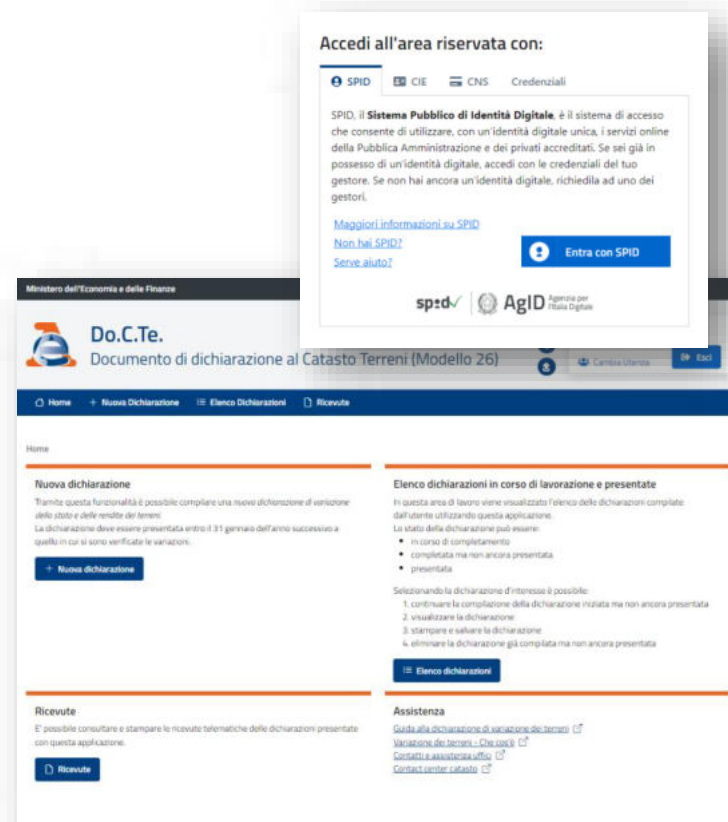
Accedi all'area riservata con:

SPID CIE CNS Credenziali

SPID, il **Sistema Pubblico di Identità Digitale**, è il sistema di accesso che consente di utilizzare, con un'identità digitale unica, i servizi online della Pubblica Amministrazione e dei privati accreditati. Se sei già in possesso di un'identità digitale, accedi con le credenziali del tuo gestore. Se non hai ancora un'identità digitale, richiedila ad uno dei gestori.

Maggiori informazioni su SPID
Non hai SPID?
Serve aiuto?

Entra con SPID

spid AgID Agenzia per l'Italia Digitale

Ministero dell'Economia e delle Finanze

Do.C.Te.
Documento di dichiarazione al Catasto Terreni (Modello 26)

Cambia Utente Esci

Home + Nuova Dichiarazione Elenco Dichiarazioni Ricevute

Home

Nuova dichiarazione

Tramite questa funzionalità è possibile compilare una nuova dichiarazione di variazione dello stato e delle rendite dei terreni.
La dichiarazione deve essere presentata entro il 31 gennaio dell'anno successivo a quello in cui si sono verificate le variazioni.

+ Nuova dichiarazione

Elenco dichiarazioni in corso di lavorazione e presentate

In questa area di lavoro viene visualizzato l'elenco delle dichiarazioni compilate dall'utente utilizzando questa applicazione.
Lo stato della dichiarazione può essere:
• in corso di completamento
• completata ma non ancora presentata
• presentata

Selezionando la dichiarazione d'interesse è possibile:
1. continuare la compilazione della dichiarazione iniziata ma non ancora presentata
2. visualizzare la dichiarazione
3. stampare e salvare la dichiarazione
4. eliminare la dichiarazione già compilata ma non ancora presentata

Elenco dichiarazioni

Ricevute

E' possibile consultare e stampare le ricevute telematiche delle dichiarazioni presentate con questa applicazione.

Ricevute

Assistenza

Guida alla dichiarazione di variazione dei terreni
Variazione dei terreni - Che cos'è
Contatti e assistenza uffici
Contact center catasto